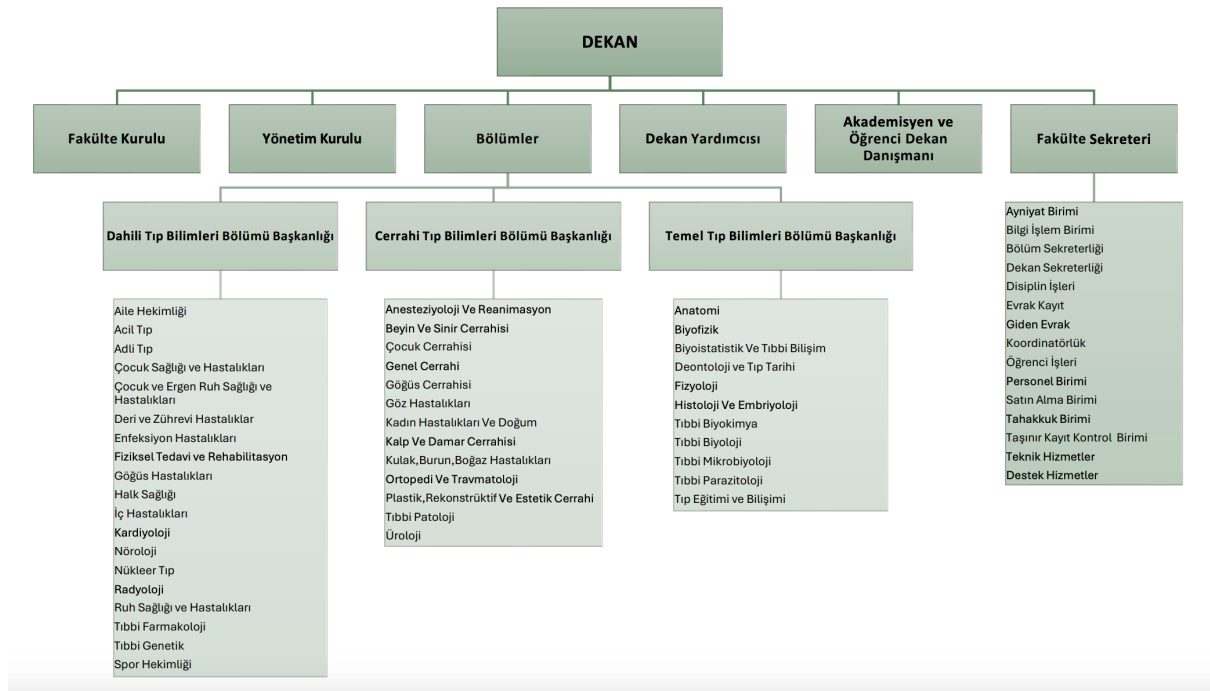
DEKAN

Fakülte Kurulu

Yönetim Kurulu

Bölümler

Dekan Yardımcısı

Akademisyen ve Öğrenci Dekan Danışmanı

Fakülte Sekreteri

Dahili Tıp Bilimleri Bölümü Başkanlığı

Cerrahi Tıp Bilimleri Bölümü Başkanlığı

Temel Tıp Bilimleri Bölümü Başkanlığı

Aile Hekimliği
Acil Tıp
Adli Tıp
Çocuk Sağlığı ve Hastalıkları
Çocuk ve Ergen Ruh Sağlığı ve Hastalıkları
Deri ve Zührevi Hastalıklar
Enfeksiyon Hastalıkları
Fiziksel Tedavi ve Rehabilitasyon
Göğüs Hastalıkları
Halk Sağlığı
İç Hastalıkları
Kardiyoloji
Nöroloji
Nükleer Tıp
Radyoloji
Ruh Sağlığı ve Hastalıkları
Tıbbi Farmakoloji
Tıbbi Genetik
Spor Hekimliği

Anesteziyoloji Ve Reanimasyon
Beyin Ve Sinir Cerrahisi
Çocuk Cerrahisi
Genel Cerrahi
Göğüs Cerrahisi
Göz Hastalıkları
Kadın Hastalıkları Ve Doğum
Kalp Ve Damar Cerrahisi
Kulak,Burun,Boğaz Hastalıkları
Ortopedi Ve Travmatoloji
Plastik,Rekonstrüktif Ve Estetik Cerrahi
Tıbbi Patoloji
Üroloji

Anatomi
Biyofizik
Biyoistatistik Ve Tıbbi Bilişim
Deontoloji ve Tıp Tarihi
Fizyoloji
Histoloji Ve Embriyoloji
Tıbbi Biyokimya
Tıbbi Biyoloji
Tıbbi Mikrobiyoloji
Tıbbi Parazitoloji
Tıp Eğitimi ve Bilişimi

Ayniyat Birimi
Bilgi İşlem Birimi
Bölüm Sekreterliği
Dekan Sekreterliği
Disiplin İşleri
Evrak Kayıt
Giden Evrak
Koordinatörlük
Öğrenci İşleri
Personel Birimi
Satın Alma Birimi
Tahakkuk Birimi
Taşınır Kayıt Kontrol Birimi
Teknik Hizmetler
Destek Hizmetler